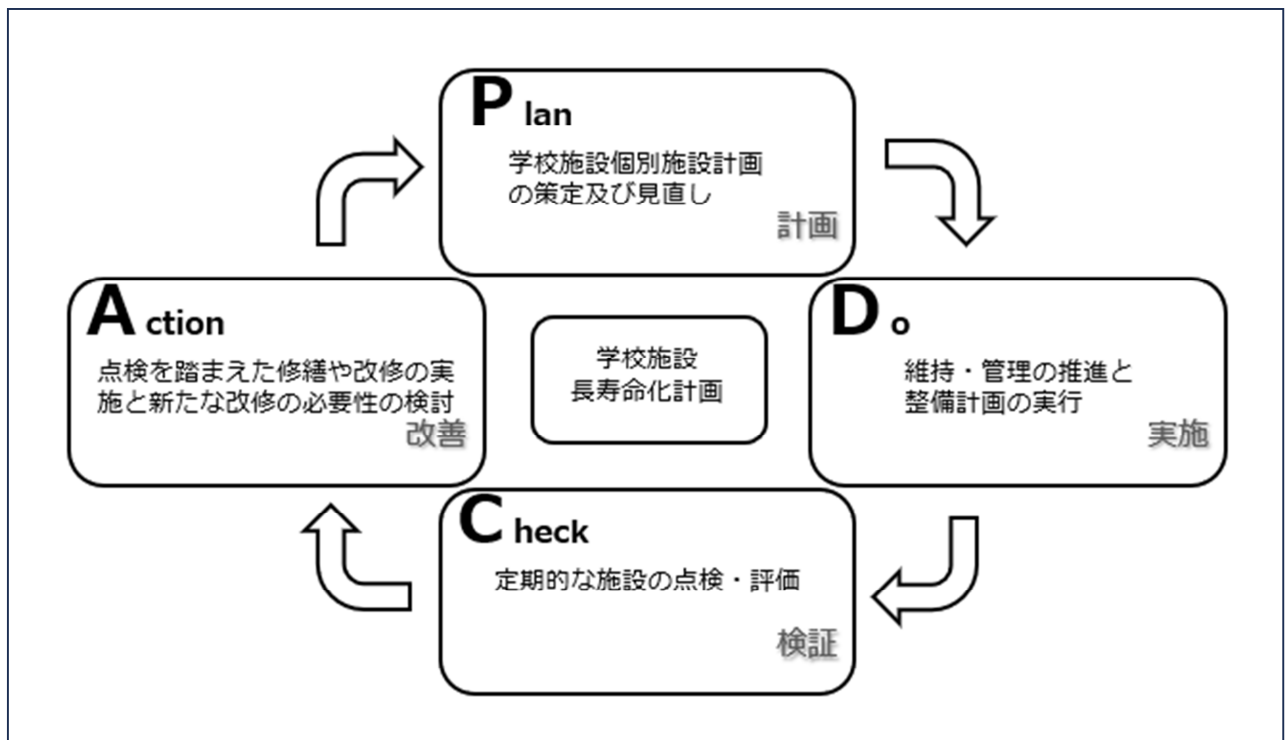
Plan
学校施設個別施設計画の策定及び見直し
計画

Do
維持・管理の推進と整備計画の実行
実施

Check
定期的な施設の点検・評価
検証

Action
点検を踏まえた修繕や改修の実施と新たな改修の必要性の検討
改善

学校施設長寿命化計画